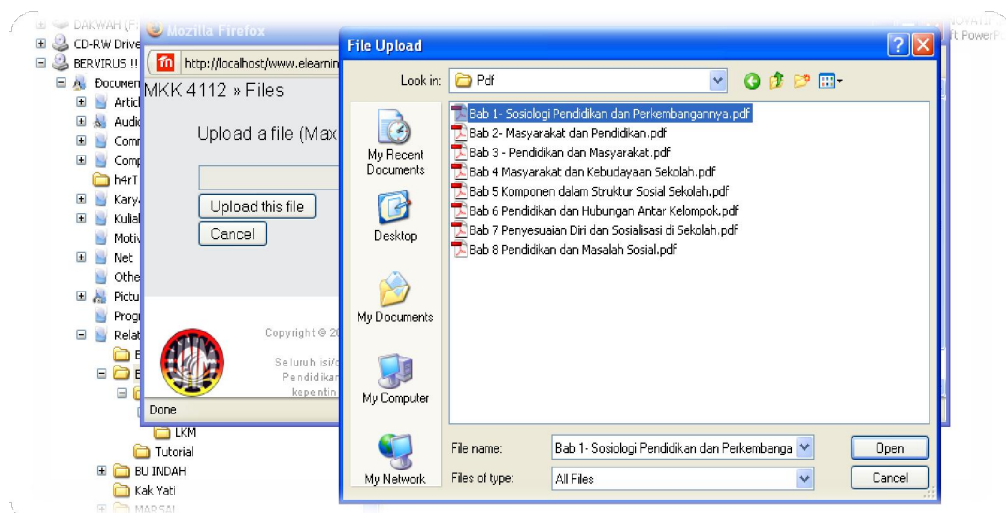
DAKWAH (F
CD-RW Drive
BERVIRUS !!
Documen
Artic
Audi
Comi
Comp
harT
Kary
Kulia
Motiv
Net
Othe
Pictu
Progi
Relat
LKM
Tutorial
BU INDAH
Kak Yati
MARSAI

Mozilla Firefox
http://localhost/www.elearnin
MKK 4112 » Files
Upload a file (Max
Upload this file
Cancel
Copyright © 20
Seluruh isi/c
Pendidikan
kepentin
Done

t PowerP

File Upload
Look in: Pdf
My Recent Documents
Desktop
My Documents
My Computer
My Network
Bab 1- Sosiologi Pendidikan dan Perkembangannya.pdf
Bab 2- Masyarakat dan Pendidikan.pdf
Bab 3 - Pendidikan dan Masyarakat.pdf
Bab 4 Masyarakat dan Kebudayaan Sekolah.pdf
Bab 5 Komponen dalam Struktur Sosial Sekolah.pdf
Bab 6 Pendidikan dan Hubungan Antar Kelompok.pdf
Bab 7 Penyesuaian Diri dan Sosialisasi di Sekolah.pdf
Bab 8 Pendidikan dan Masalah Sosial.pdf
File name: Bab 1- Sosiologi Pendidikan dan Perkembanga
Files of type: All Files
Open
Cancel